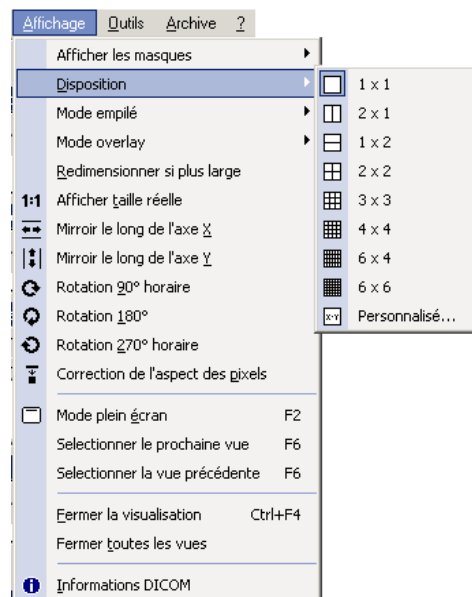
Affichage Outils Archive ?

Afficher les masques
Disposition
Mode empilé
Mode overlay
Redimensionner si plus large
1:1 Afficher taille réelle
Mirroir le long de l'axe X
Mirroir le long de l'axe Y
Rotation 90° horaire
Rotation 180°
Rotation 270° horaire
Correction de l'aspect des pixels

Mode plein écran F2
Selectionner le prochaine vue F6
Selectionner la vue précédente F6

Fermer la visualisation Ctrl+F4
Fermer toutes les vues

Informations DICOM

1 x 1
2 x 1
1 x 2
2 x 2
3 x 3
4 x 4
6 x 4
6 x 6
x-y Personnalisé...